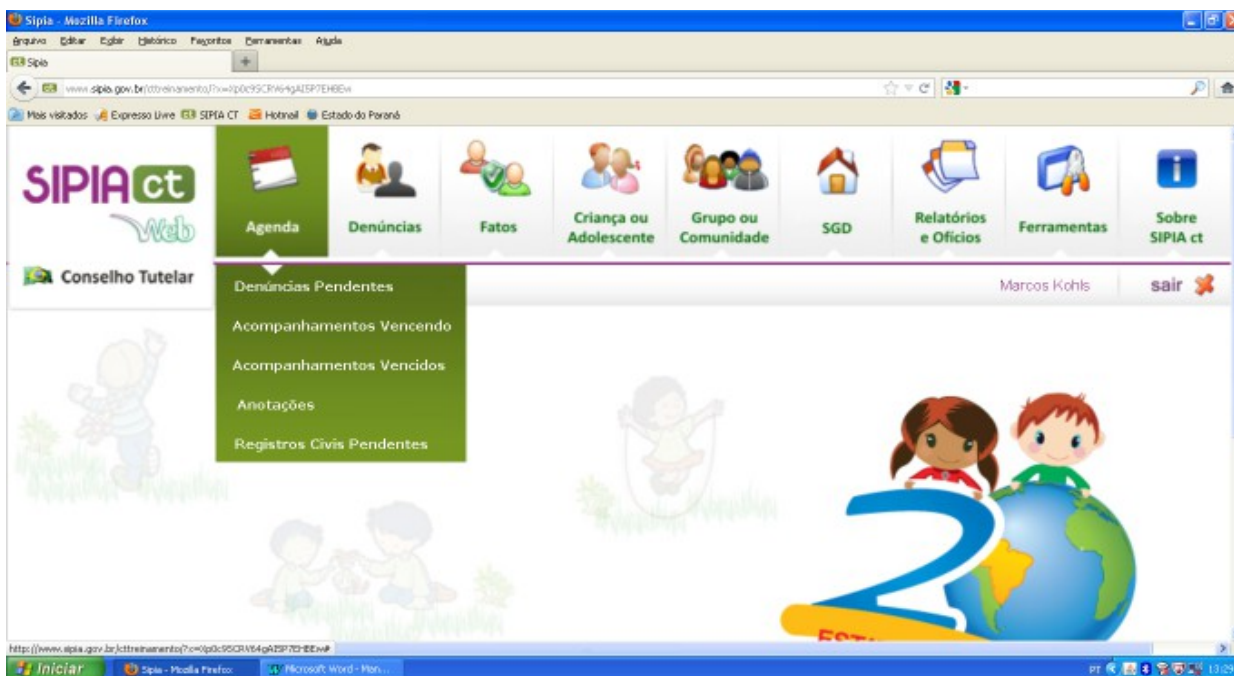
Sipia - Mozilla Firefox

Arquivo Editar Exibir Histórico Favoritos Ferramentas Ajuda

Sipia

www.sipia.gov.br/cttreinamento/?x=Xp0c9SCRV64gAISP7EHBEw

Mais visitados Expresso Livre SIPIA CT Hotmail Estado do Paraná

SIPIA ct Web

Agenda

Denúncias

Fatos

Criança ou Adolescente

Grupo ou Comunidade

SGD

Relatórios e Ofícios

Ferramentas

Sobre SIPIA ct

Conselho Tutelar

Denúncias Pendentes

Acompanhamentos Vencendo

Acompanhamentos Vencidos

Anotações

Registros Civis Pendentes

Marcos Kohls

sair

EST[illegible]

http://www.sipia.gov.br/cttreinamento/?c=Xp0c9SCRV64gAISP7EHBEw#

Iniciar

Sipia - Mozilla Firefox

Microsoft Word - Man...

PT

13:29